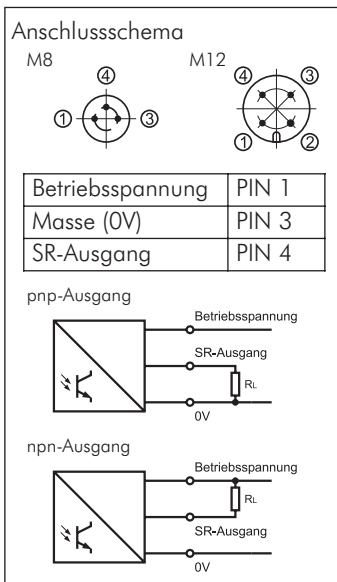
Anschlussschema

M8

④
①　③

M12

④　③
①　②

| Betriebsspannung | PIN 1 |
|---|---|
| Masse (0V) | PIN 3 |
| SR-Ausgang | PIN 4 |

pnp-Ausgang

Betriebsspannung
SR-Ausgang
$R_L$
0V

npn-Ausgang

Betriebsspannung
$R_L$
SR-Ausgang
0V